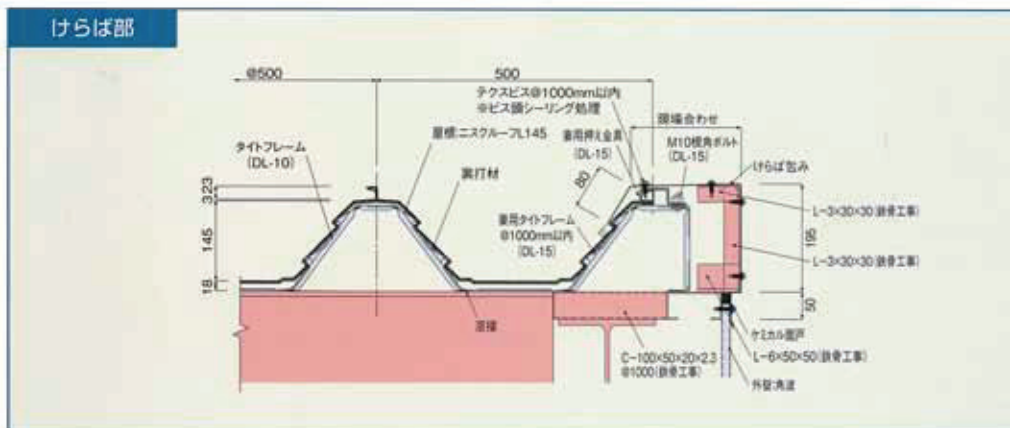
けらば部

@500

500

テクスビス@1000mm以内
※ビス頭シーリング処理

現場合わせ

タイトフレーム
(DL-10)

屋根:ニスクルーフL145

妻用押え金具
(DL-15)

M10爆角ボルト
(DL-15)

けらば包み

裏打材

323

80

L-3×30×30(鉄骨工事)

妻用タイトフレーム
@1000mm以内
(DL-15)

145

100

L-3×30×30(鉄骨工事)

18

50

母屋

ケミカル面戸

C-100×50×20×2.3
@1000(鉄骨工事)

L-6×50×50(鉄骨工事)

外壁:高達